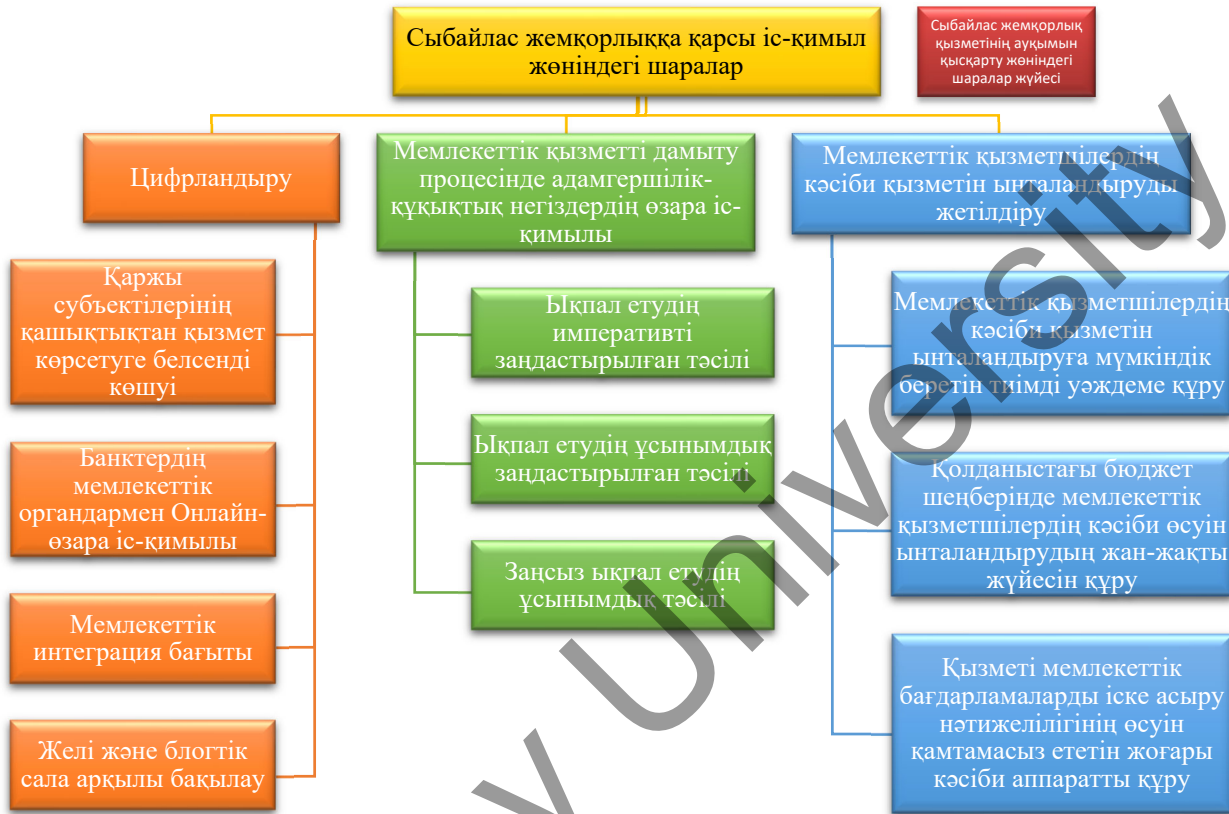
Сыбайлас жемқорлыққа қарсы іс-қимыл жөніндегі шаралар

Сыбайлас жемқорлық қызметінің ауқымын қысқарту жөніндегі шаралар жүйесі

Цифрландыру

Мемлекеттік қызметті дамыту процесінде адамгершілік-құқықтық негіздердің өзара іс-қимылы

Мемлекеттік қызметшілердің кәсіби қызметін ынталандыруды жетілдіру

Қаржы субъектілерінің қашықтықтан қызмет көрсетуге белсенді көшуі

Банктердің мемлекеттік органдармен Онлайн-өзара іс-қимылы

Мемлекеттік интеграция бағыты

Желі және блогтік сала арқылы бақылау

Ықпал етудің императивті заңдастырылған тәсілі

Ықпал етудің ұсынымдық заңдастырылған тәсілі

Заңсыз ықпал етудің ұсынымдық тәсілі

Мемлекеттік қызметшілердің кәсіби қызметін ынталандыруға мүмкіндік беретін тиімді уәждеме құру

Қолданыстағы бюджет шеңберінде мемлекеттік қызметшілердің кәсіби өсуін ынталандырудың жан-жақты жүйесін құру

Қызметі мемлекеттік бағдарламаларды іске асыру нәтижелілігінің өсуін қамтамасыз ететін жоғары кәсіби аппаратты құру

y University